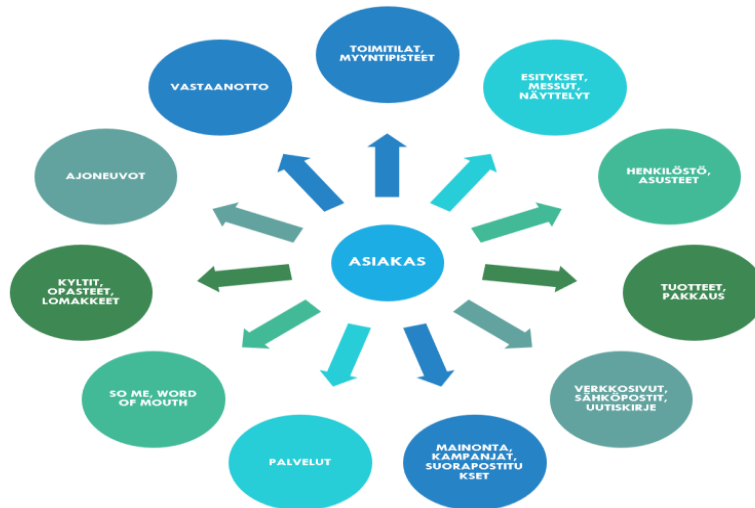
ASIAKAS

TOIMITILAT, MYYNTIPISTEET

ESITYKSET, MESSUT, NÄYTTELYT

HENKILÖSTÖ, ASUSTEET

TUOTTEET, PAKKAUS

VERKKOSIVUT, SÄHKÖPOSTIT, UUTISKIRJE

MAINONTA, KAMPANJAT, SUORAPOSTITUKSET

PALVELUT

SO ME, WORD OF MOUTH

KYLTIT, OPASTEET, LOMAKKEET

AJONEUVOT

VASTAANOTTO